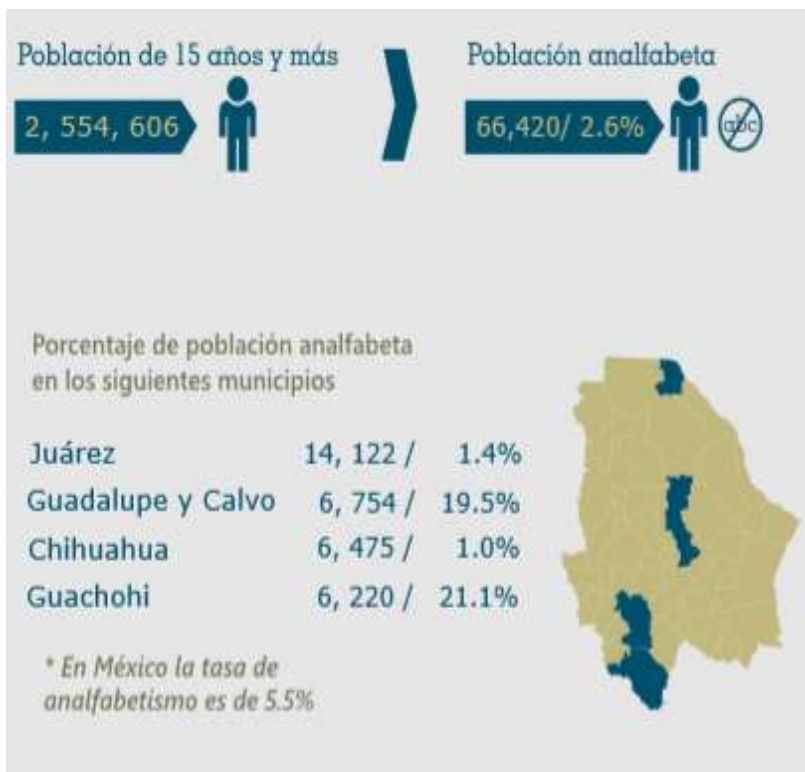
Población de 15 años y más

2, 554, 606

Población analfabeta

66,420/ 2.6%

abc

Porcentaje de población analfabeta en los siguientes municipios

| | | |
|---|---|---|
| Juárez | 14, 122 / | 1.4% |
| Guadalupe y Calvo | 6, 754 / | 19.5% |
| Chihuahua | 6, 475 / | 1.0% |
| Guachohi | 6, 220 / | 21.1% |

* En México la tasa de analfabetismo es de 5.5%